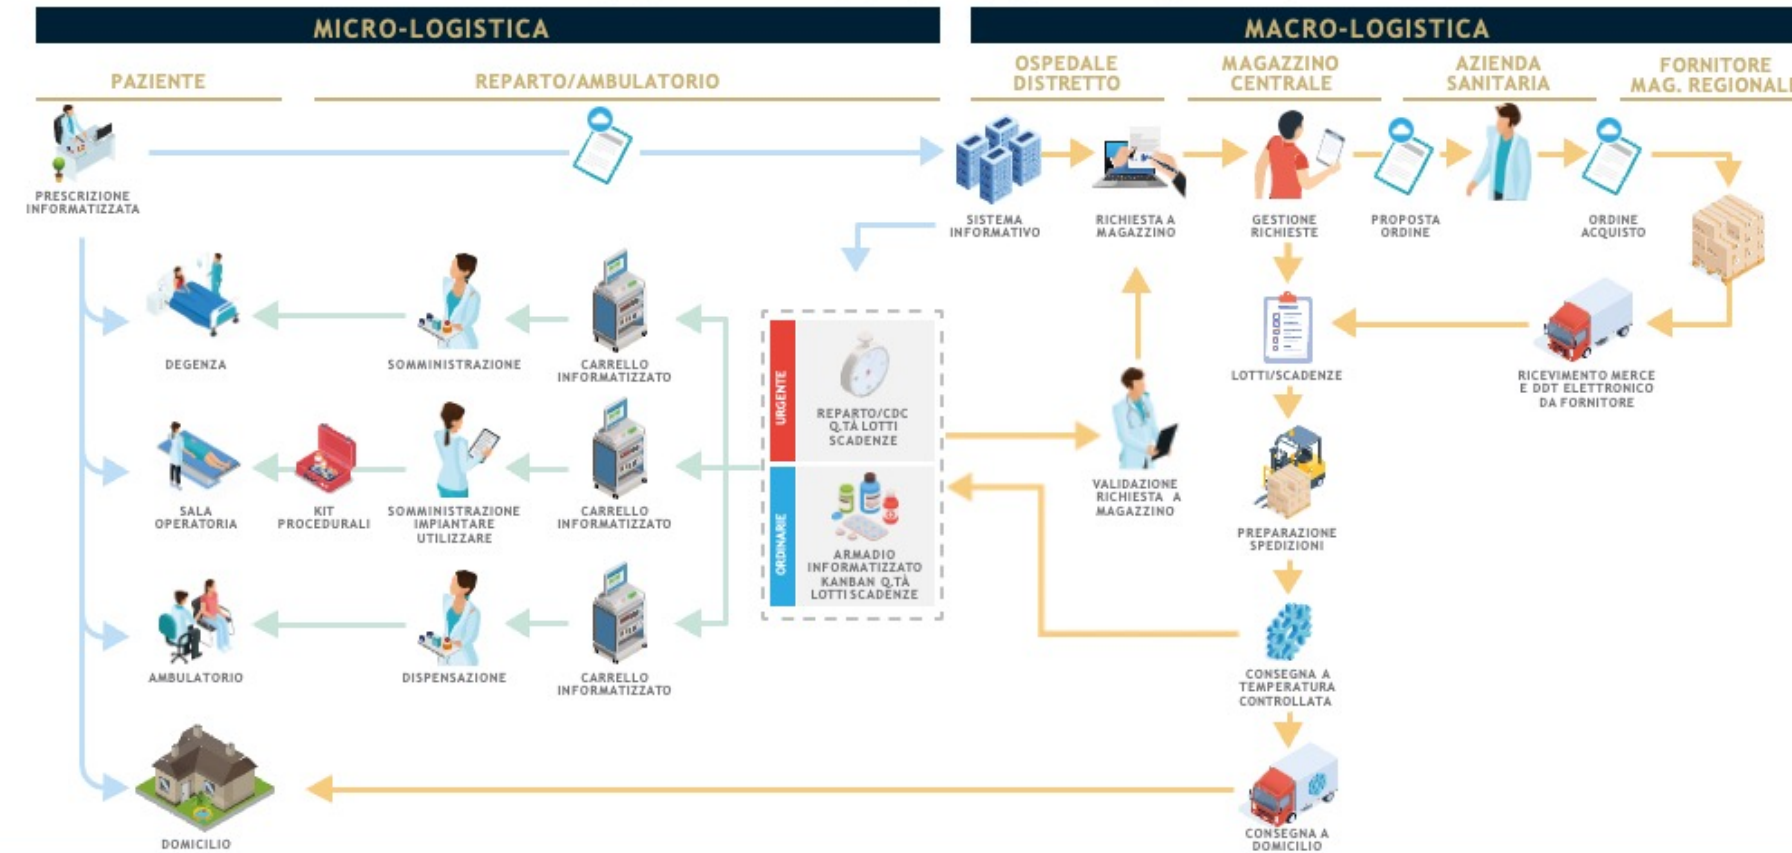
MICRO-LOGISTICA

MACRO-LOGISTICA

PAZIENTE

REPARTO/AMBULATORIO

OSPEDALE DISTRETTO

MAGAZZINO CENTRALE

AZIENDA SANITARIA

FORNITORE MAG. REGIONALE

PRESCRIZIONE INFORMATIZZATA

SISTEMA INFORMATIVO

RICHIESTA A MAGAZZINO

GESTIONE RICHIESTE

PROPOSTA ORDINE

ORDINE ACQUISTO

DEGENZA

SOMMINISTRAZIONE

CARRELLO INFORMATIZZATO

URGENTE

REPARTO/CDC Q.TÀ LOTTI SCADENZE

LOTTI/SCADENZE

RICEVIMENTO MERCE E DDT ELETTRONICO DA FORNITORE

SALA OPERATORIA

KIT PROCEDURALI

SOMMINISTRAZIONE IMPIANTARE UTILIZZARE

CARRELLO INFORMATIZZATO

ORDINARIE

ARMADIO INFORMATIZZATO KANBAN Q.TÀ LOTTI SCADENZE

VALIDAZIONE RICHIESTA A MAGAZZINO

PREPARAZIONE SPEDIZIONI

AMBULATORIO

DISPENSAZIONE

CARRELLO INFORMATIZZATO

CONSEGNA A TEMPERATURA CONTROLLATA

DOMICILIO

CONSEGNA A DOMICILIO